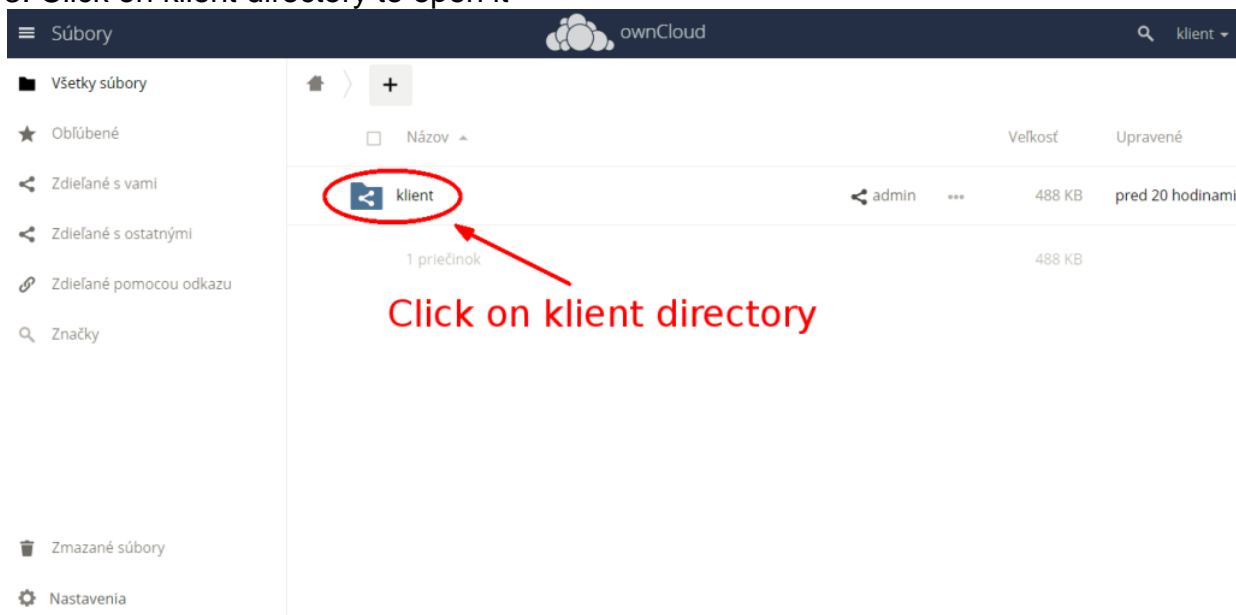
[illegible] Click on klient directory to open it

Súbory

ownCloud

klient

Všetky súbory

Obľúbené

Zdieľané s vami

Zdieľané s ostatnými

Zdieľané pomocou odkazu

Značky

+

Názov

Veľkosť

Upravené

klient

admin

488 KB

pred 20 hodinami

1 priečinok

488 KB

Click on klient directory

Zmazané súbory

Nastavenia